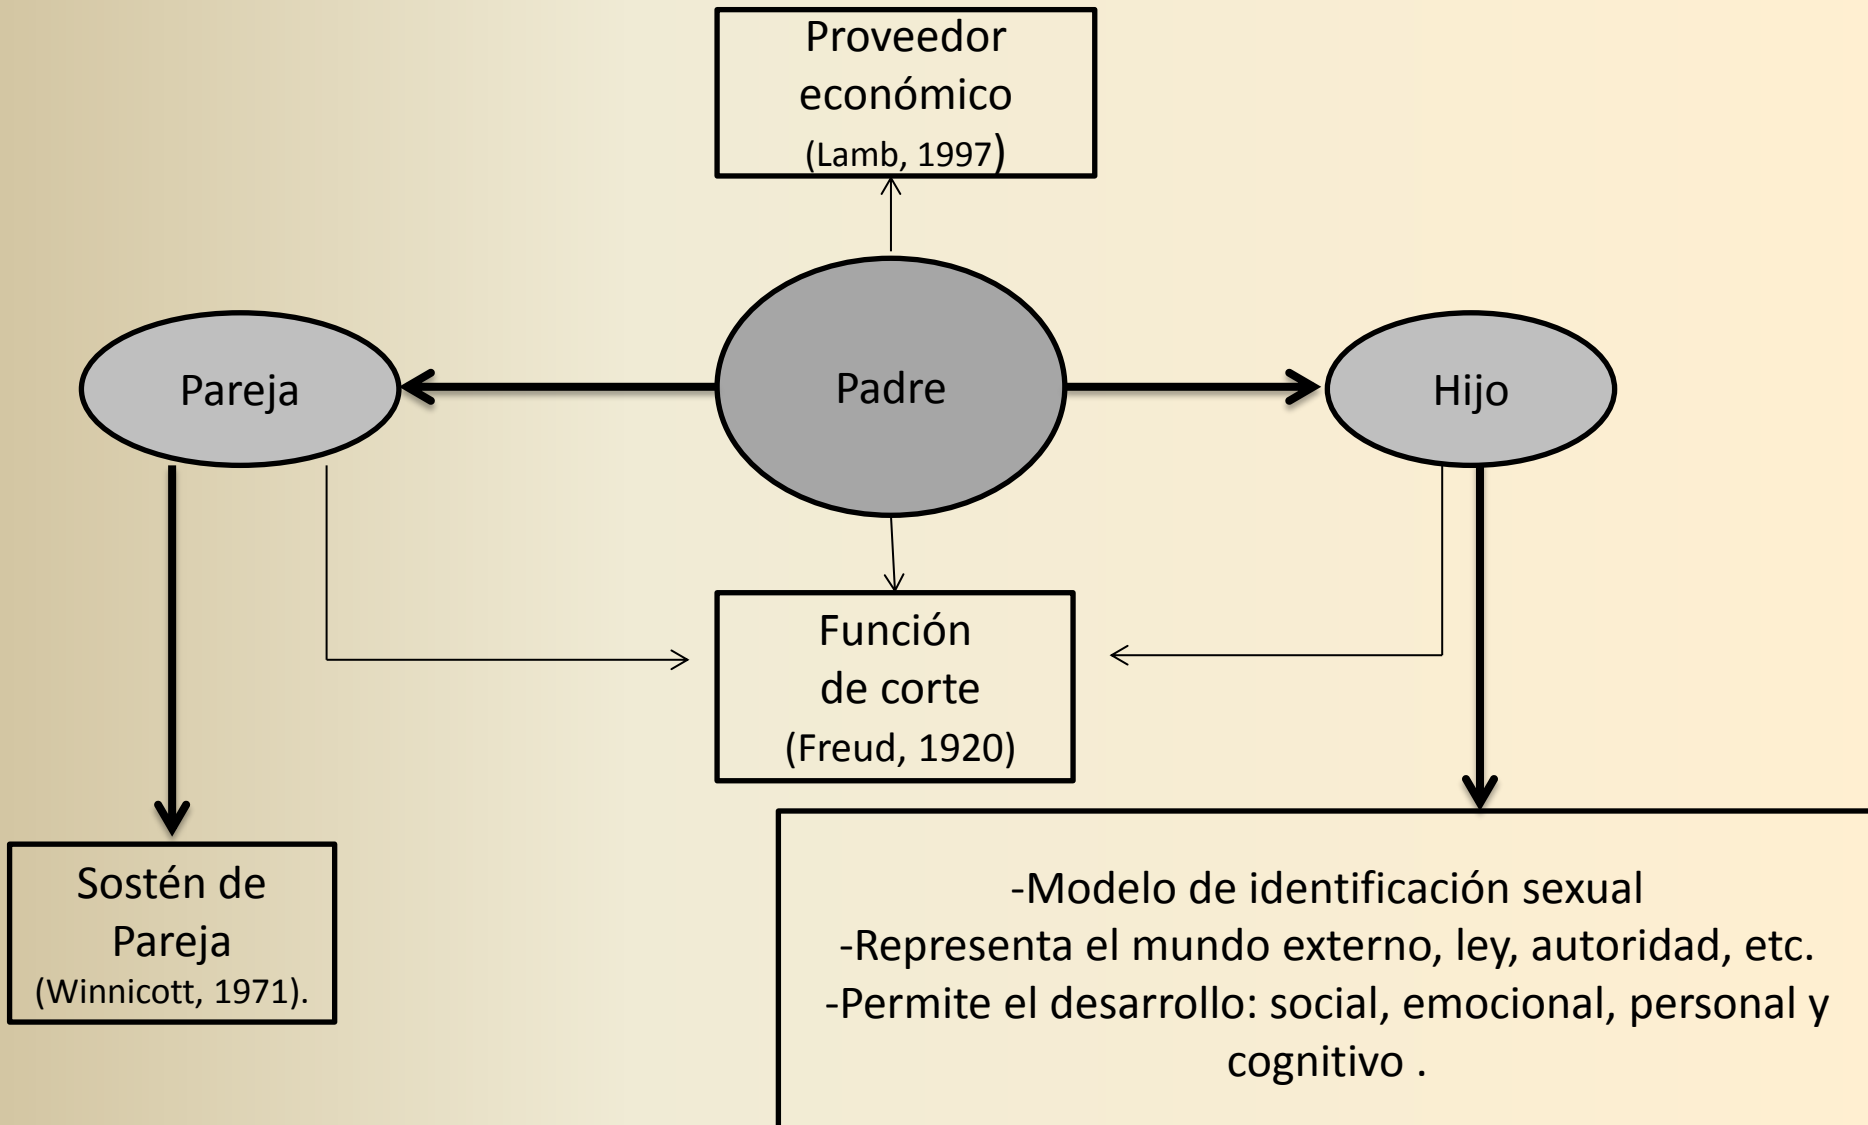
Proveedor económico (Lamb, 1997)

Pareja

Padre

Hijo

Función de corte (Freud, 1920)

Sostén de Pareja (Winnicott, 1971).

-Modelo de identificación sexual
-Representa el mundo externo, ley, autoridad, etc.
-Permite el desarrollo: social, emocional, personal y cognitivo .